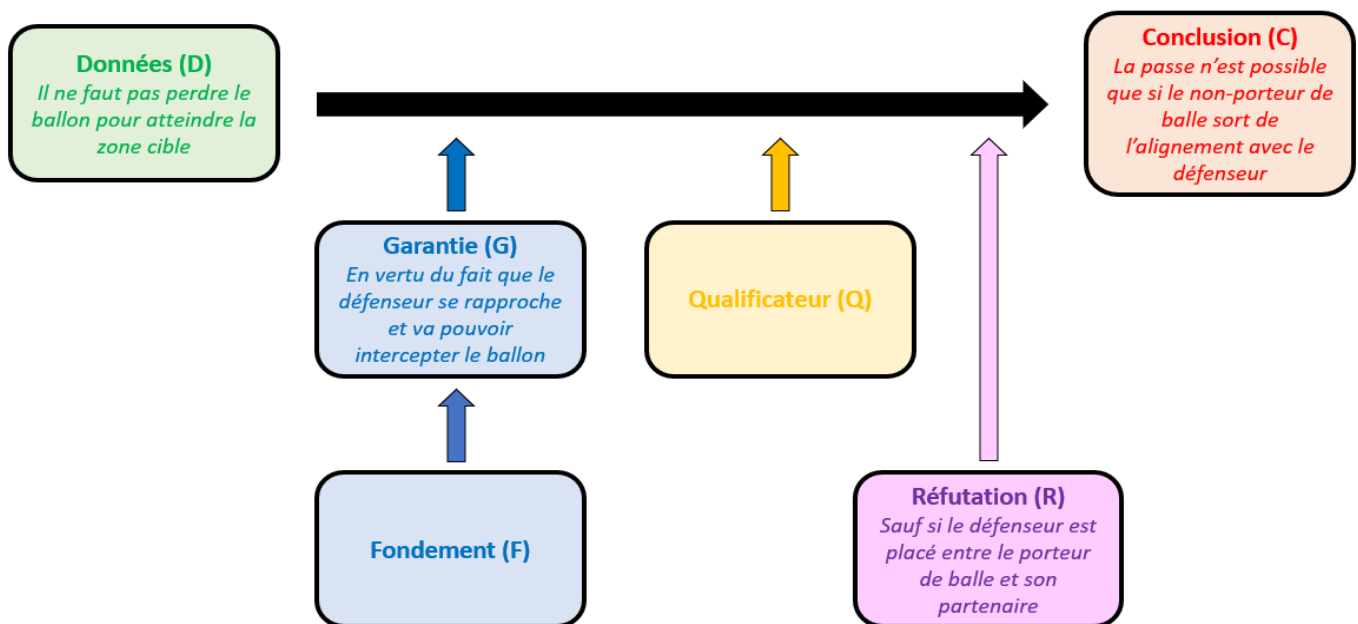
Données (D)
Il ne faut pas perdre le ballon pour atteindre la zone cible

Conclusion (C)
La passe n'est possible que si le non-porteur de balle sort de l'alignement avec le défenseur

Garantie (G)
En vertu du fait que le défenseur se rapproche et va pouvoir intercepter le ballon

Qualificateur (Q)

Fondement (F)

Réfutation (R)
Sauf si le défenseur est placé entre le porteur de balle et son partenaire